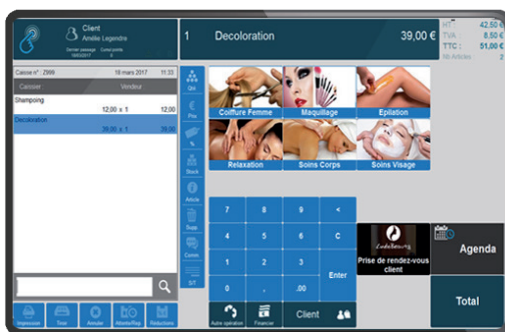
Client
Amélie Legendre
Dernier passage 18/03/2017
Cumul points 0

1
Decoloration
39,00 €

HT : 42,50 €
TVA : 8,50 €
TTC : 51,00 €
Nb Articles : 2

Caisse n° : 2999
18 mars 2017
11:33

Caissier
Vendeur

Shampoing
12,00 x 1
12,00

Decoloration
39,00 x 1
39,00

Qté
Prix
%
Stock
Article
Supp.
Comm.
S/T

Coiffure Femme
Maquillage
Epilation
Relaxation
Soins Corps
Soins Visage

7
8
9
<
4
5
6
C
1
2
3
Enter
0
.00

Prise de rendez-vous client

Agenda

Total

Impression
Tiroir
Annuler
Attente/Rap.
Réductions
Autre opération
Financier
Client